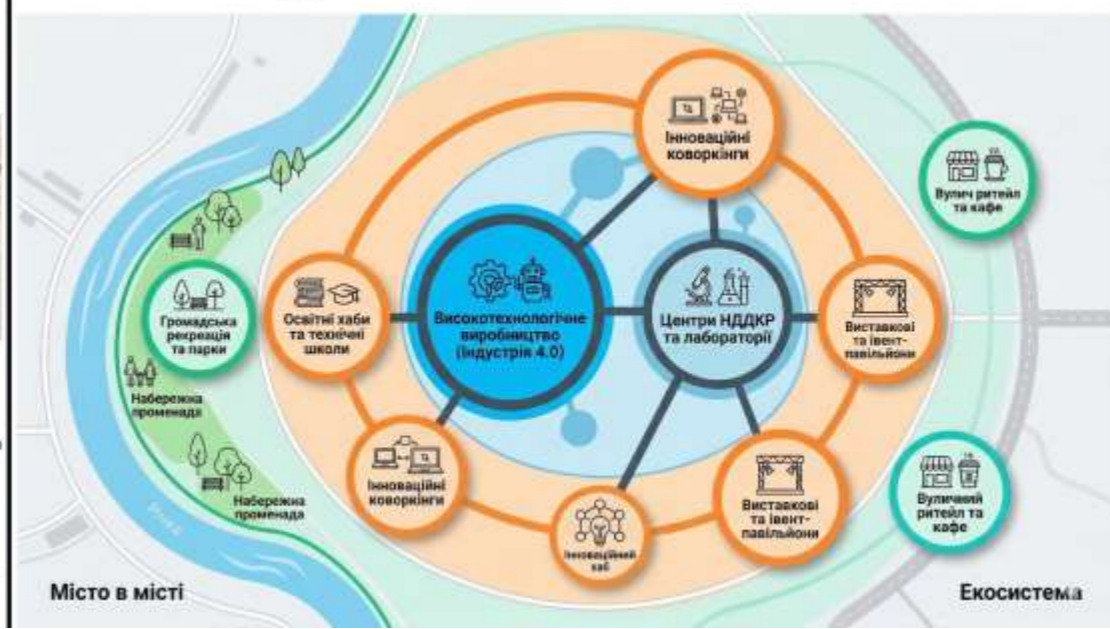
Інноваційні коворкінги

Вулич ритейл та кафе

Громадська рекреація та парки

Освітні хаби та технічні школи

Високотехнологічне виробництво (Індустрія 4.0)

Центри НДДКР та лабораторії

Виставкові та івент-павільйони

Набережна променада

Набережна променада

Інноваційні коворкінги

Інноваційний хаб

Виставкові та івент-павільйони

Вуличний ритейл та кафе

Місто в місті

Екосистема